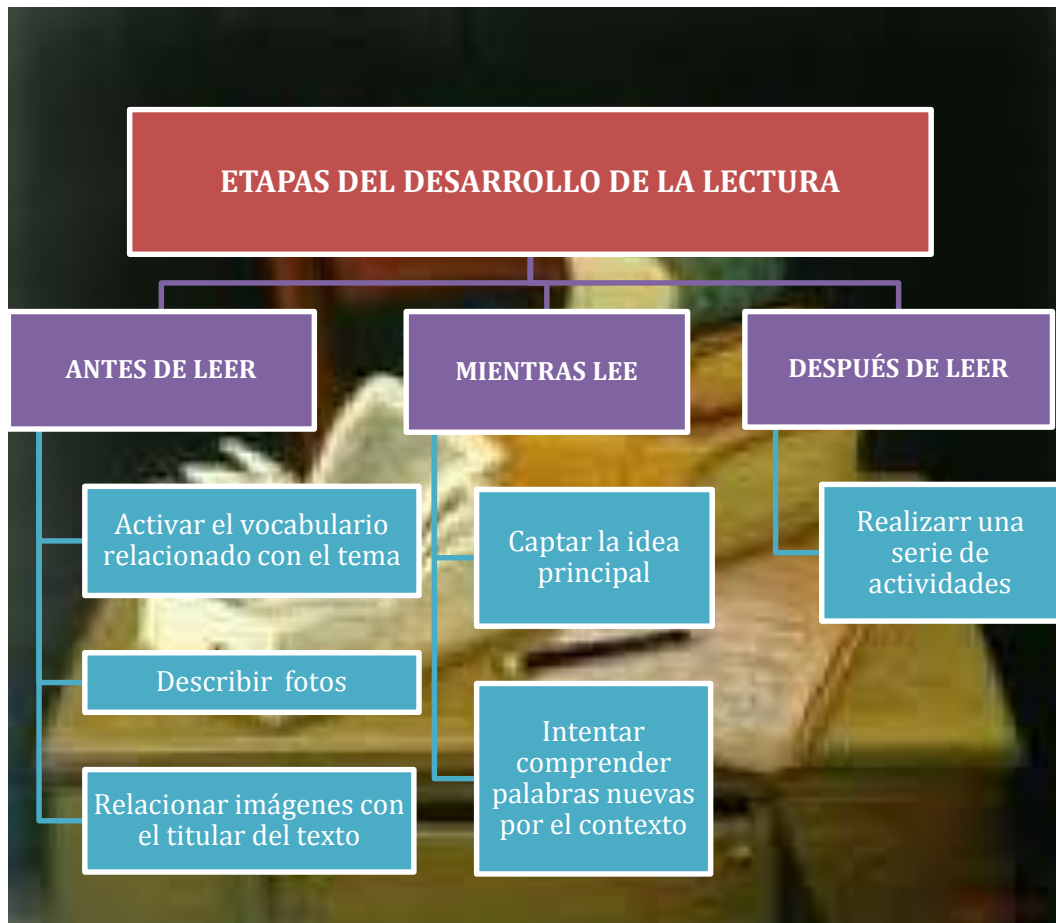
ETAPAS DEL DESARROLLO DE LA LECTURA

ANTES DE LEER

MIENTRAS LEE

DESPUÉS DE LEER

Activar el vocabulario relacionado con el tema

Describir fotos

Relacionar imágenes con el titular del texto

Captar la idea principal

Intentar comprender palabras nuevas por el contexto

Realizarr una serie de actividades